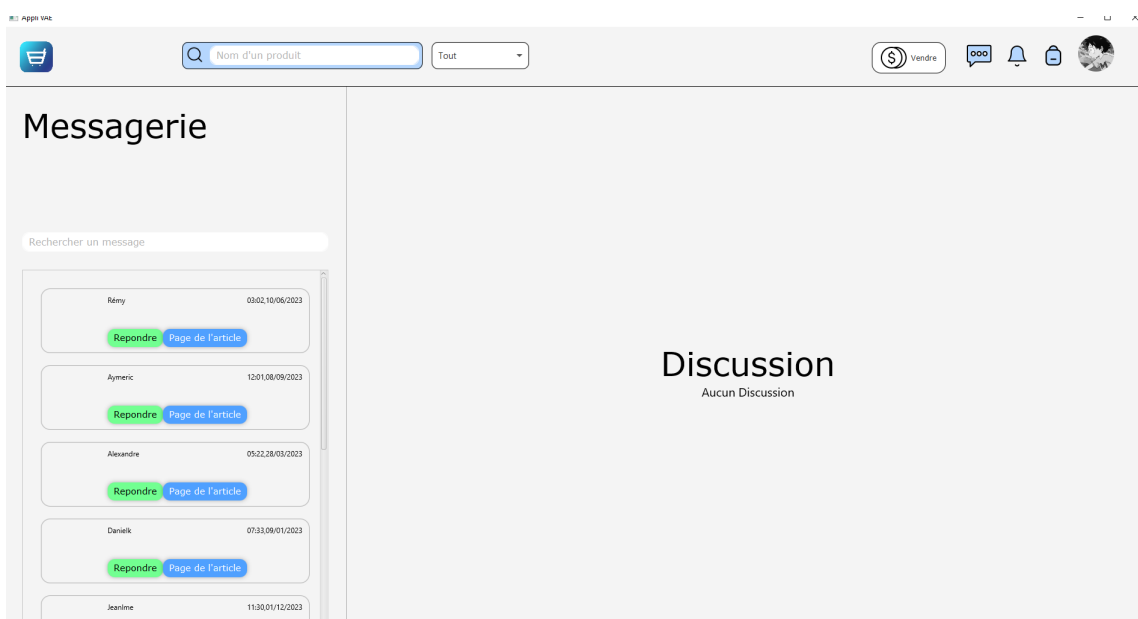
Appli VAE

Nom d'un produit

Tout

Vendre

Messagerie

Rechercher un message

Rémy 03:02,10/06/2023

Repondre Page de l'article

Aymeric 12:01,08/09/2023

Repondre Page de l'article

Alexandre 05:22,28/03/2023

Repondre Page de l'article

Danielk 07:33,09/01/2023

Repondre Page de l'article

Jeanlme 11:30,01/12/2023

Discussion

Aucun Discussion